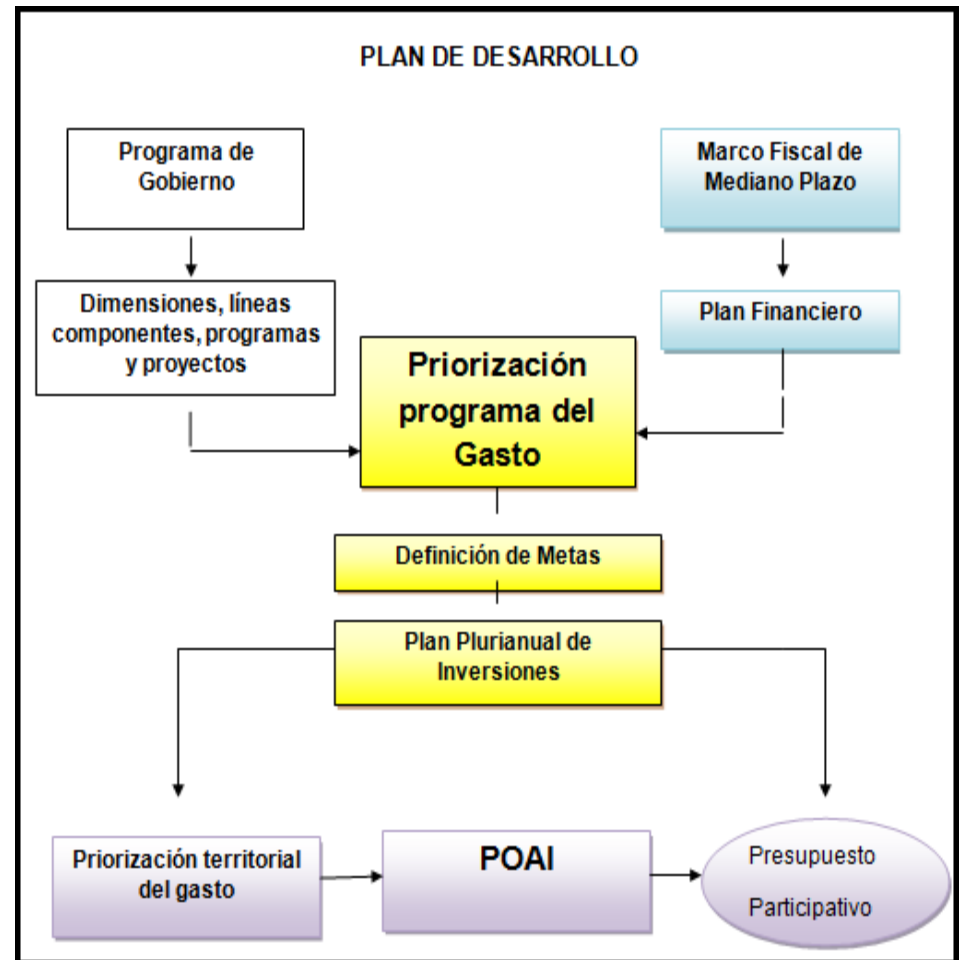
PLAN DE DESARROLLO

Programa de Gobierno

Marco Fiscal de Mediano Plazo

Dimensiones, líneas componentes, programas y proyectos

Plan Financiero

Priorización programa del Gasto

Definición de Metas

Plan Plurianual de Inversiones

Priorización territorial del gasto

POAI

Presupuesto Participativo